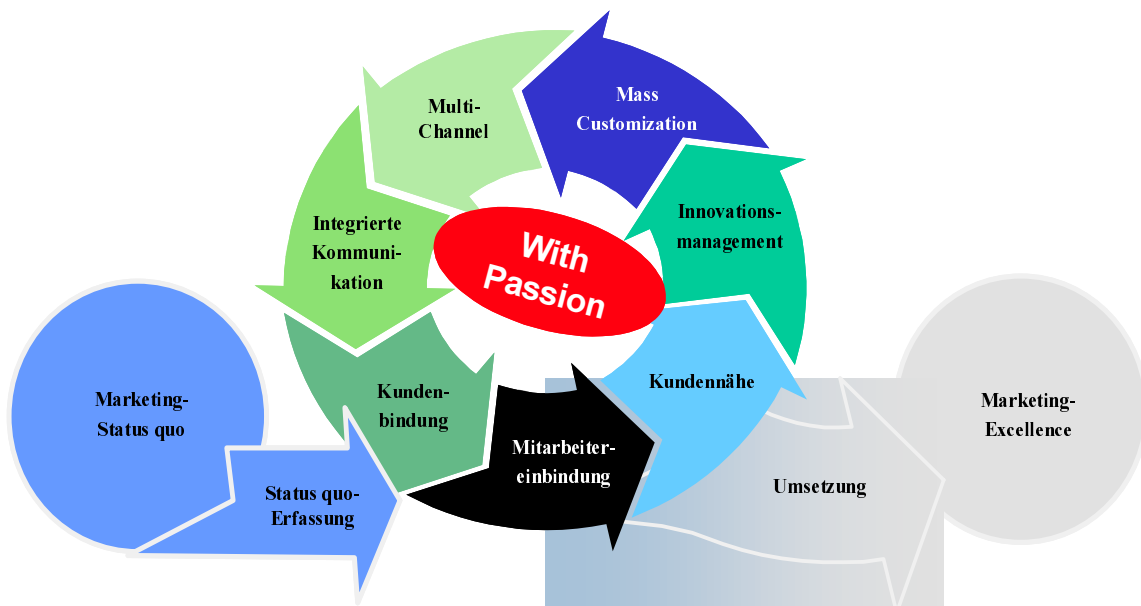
Multi-Channel

Mass Customization

Innovationsmanagement

Integrierte Kommunikation

With Passion

Kundennähe

Kundenbindung

Marketing-Status quo

Mitarbeitereinbindung

Marketing-Excellence

Status quo-Erfassung

Umsetzung